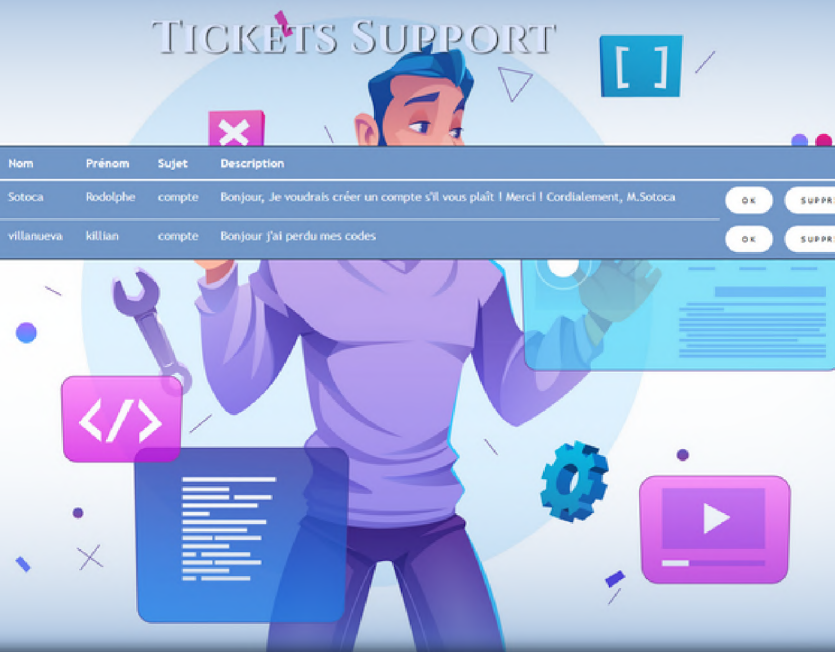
Tickets Support

| Nom | Prénom | Sujet | Description | | |
|---|---|---|---|---|---|
| Sotoca | Rodolphe | compte | Bonjour, Je voudrais créer un compte s'il vous plaît ! Merci ! Cordialement, M.Sotoca | OK | SUPPR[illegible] |
| villanueva | killian | compte | Bonjour j'ai perdu mes codes | OK | SUPPR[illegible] |